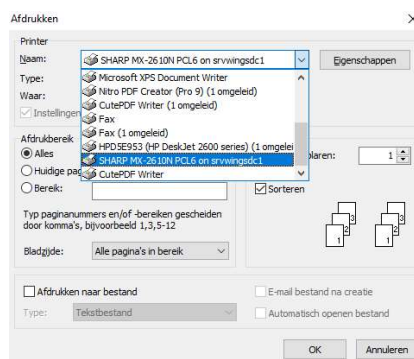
Afdrukken
×
Printer
Naam:
SHARP MX-2610N PCL6 on srvwingsdc1
Eigenschappen
Type:
Waar:
Instellingen
Microsoft XPS Document Writer
Nitro PDF Creator (Pro 9) (1 omgeleid)
CutePDF Writer (1 omgeleid)
Fax
Fax (1 omgeleid)
HPD5E953 (HP DeskJet 2600 series) (1 omgeleid)
SHARP MX-2610N PCL6 on srvwingsdc1
CutePDF Writer
Afdrukbereik
Alles
Huidige pag
Bereik:
plaren:
1
Sorteren
Typ paginanummers en/of -bereiken gescheiden door komma's, bijvoorbeeld 1,3,5-12
3
2
1
3
2
1
Bladzijde:
Alle pagina's in bereik
Afdrukken naar bestand
Type:
Tekstbestand
E-mail bestand na creatie
Automatisch openen bestand
OK
Annuleren